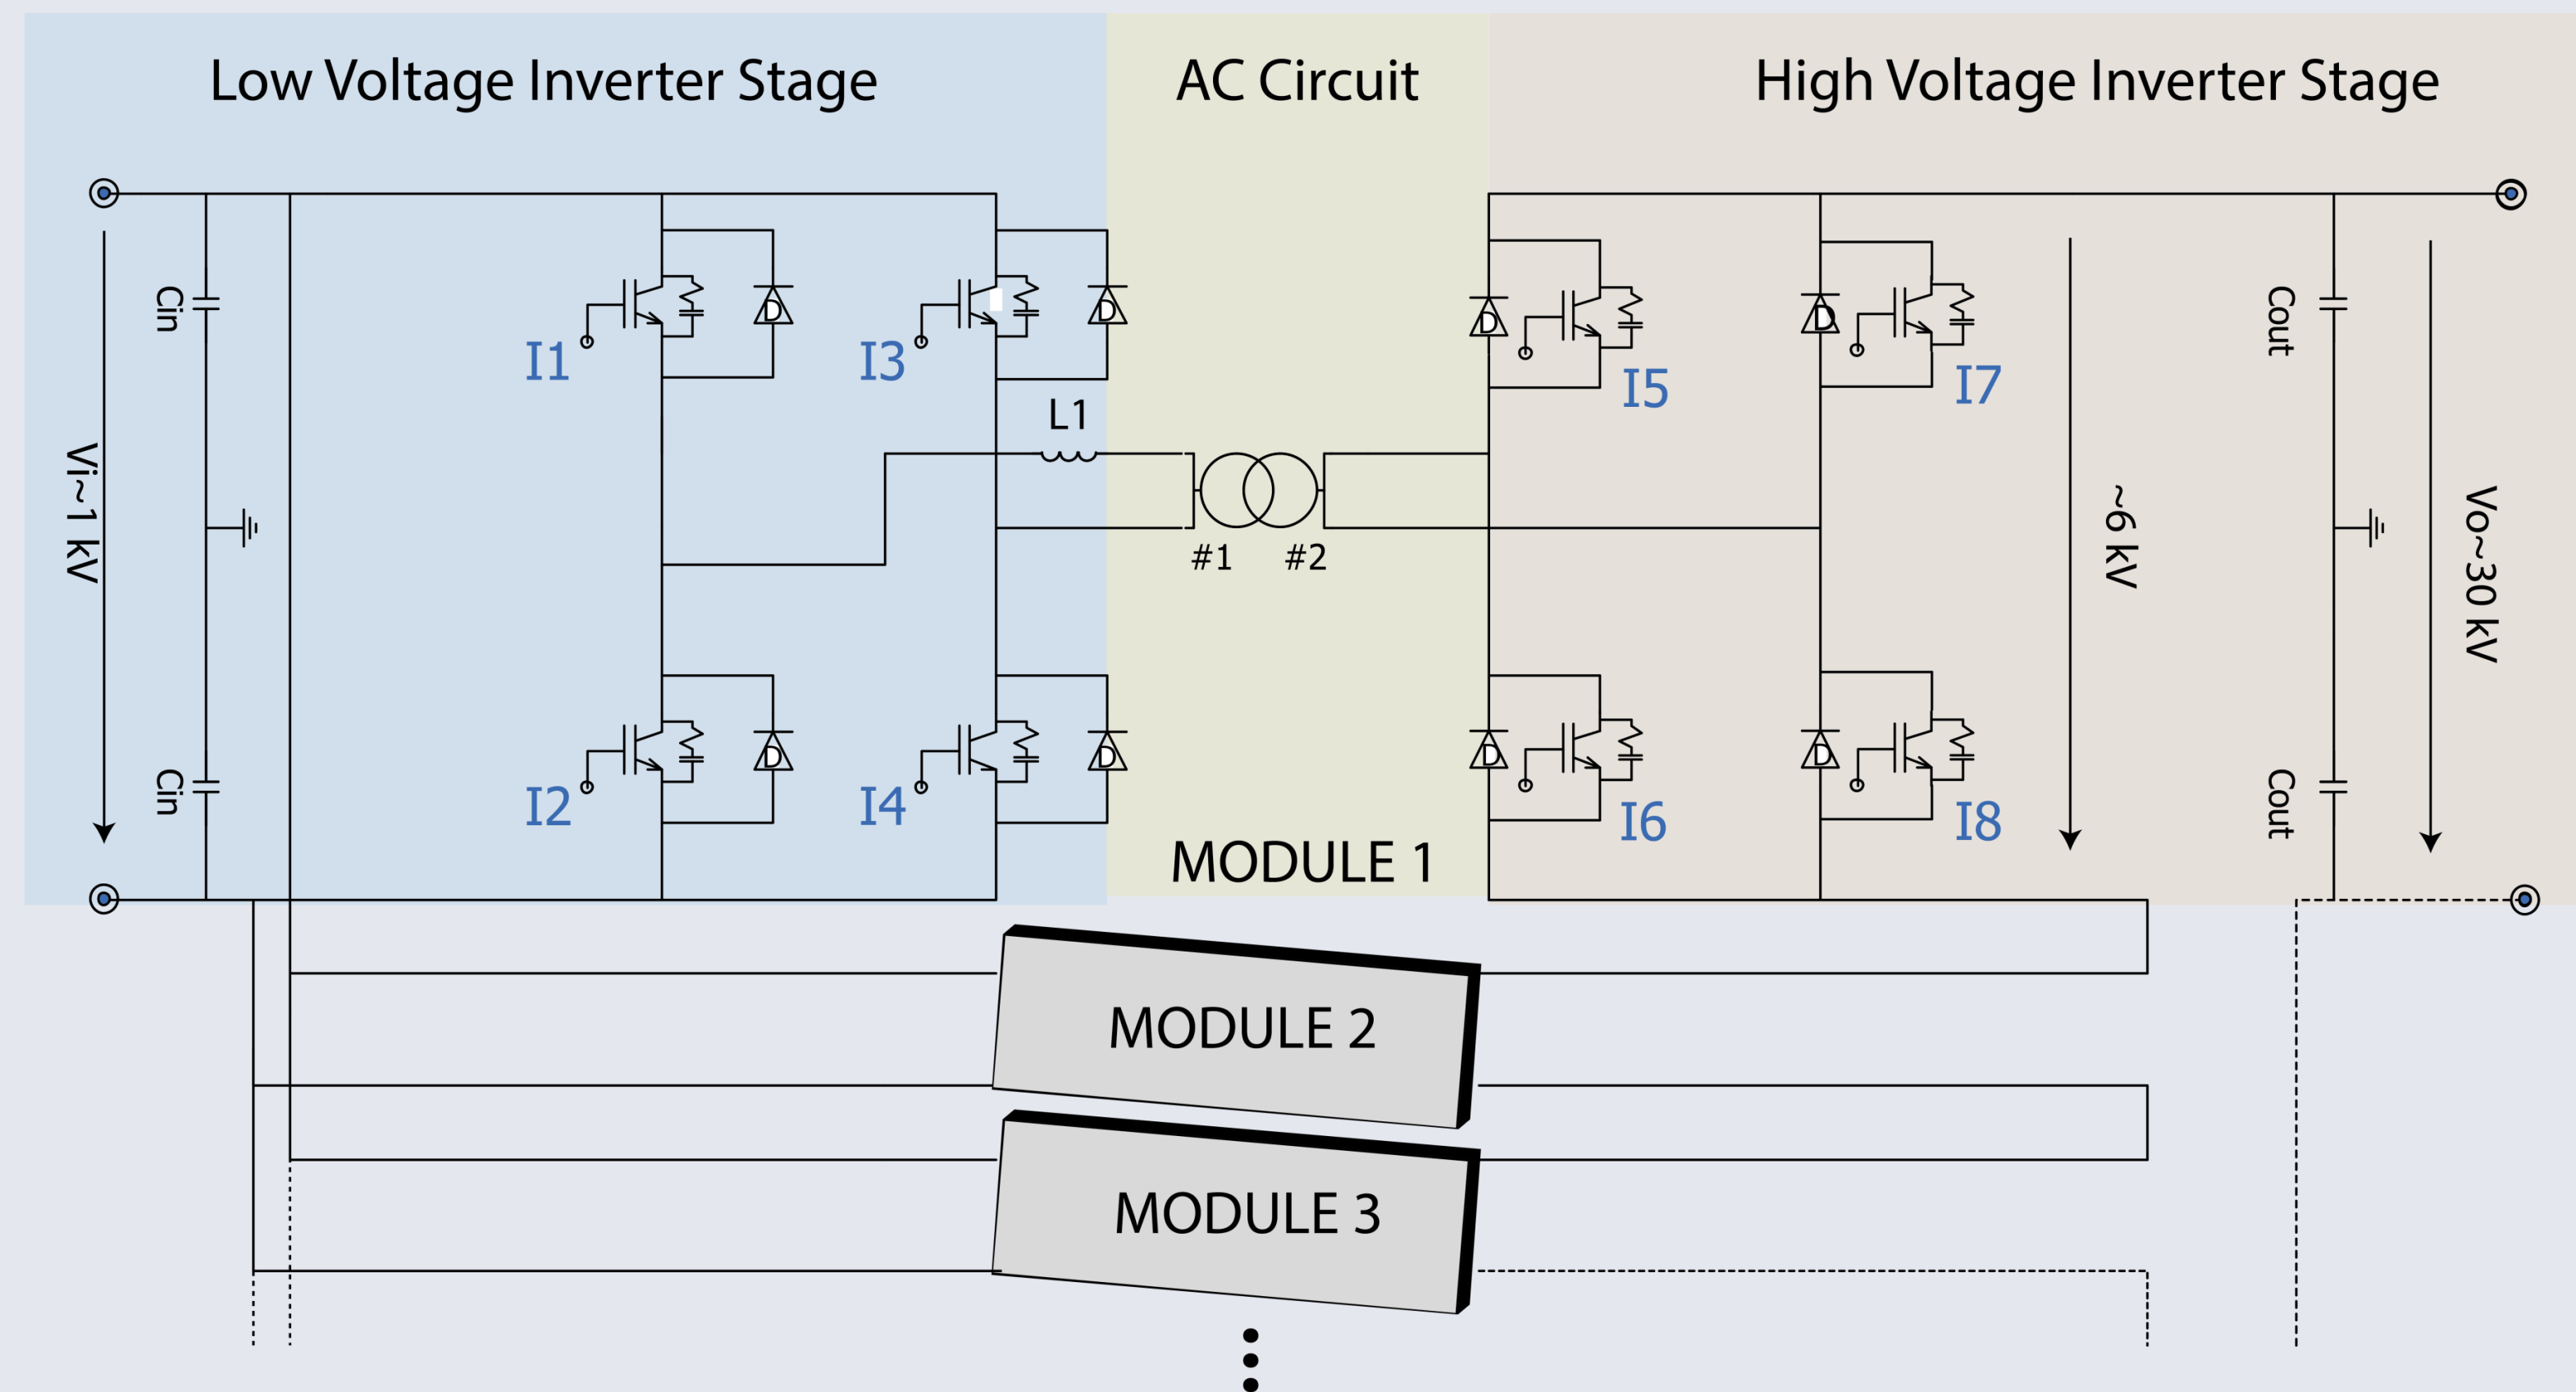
Low Voltage Inverter Stage

AC Circuit

High Voltage Inverter Stage

Cin

I1

D

I3

D

D

I5

D

I7

Cout

Vi~1 kV

L1

#1

#2

~6 kV

Vo~30 kV

Cin

I2

D

I4

D

D

I6

D

I8

Cout

MODULE 1

MODULE 2

MODULE 3